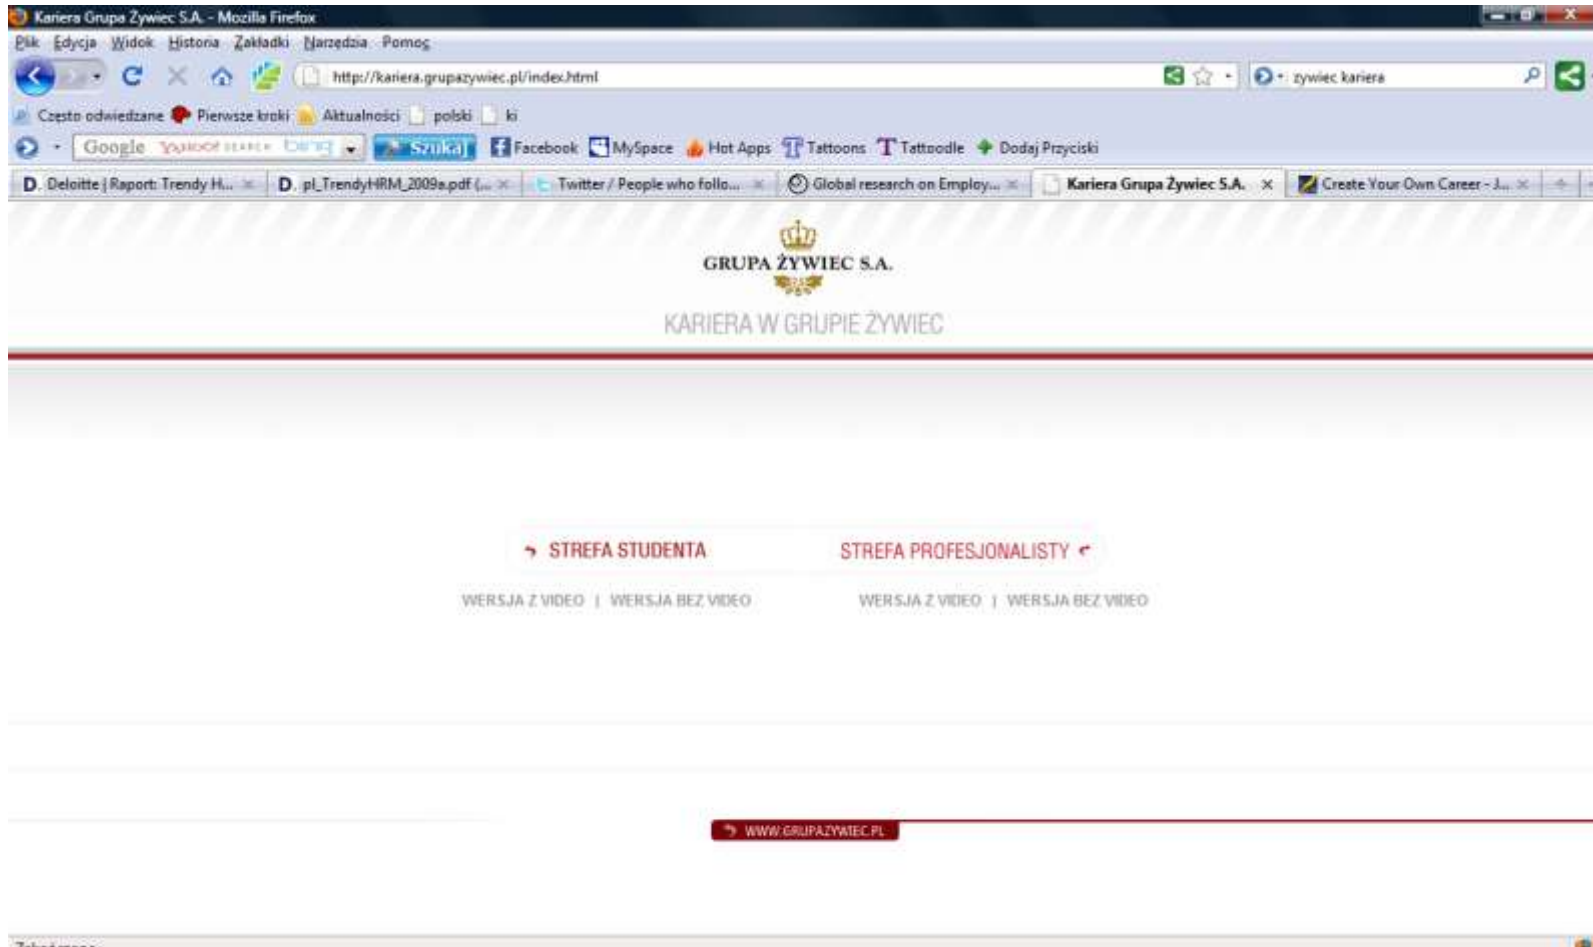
Kariera Grupa Żywiec S.A. - Mozilla Firefox

Plik Edycja Widok Historia Zakładki Narzędzia Pomoc

http://kariera.grupazywiec.pl/index.html

żywiec kariera

Często odwiedzane Pierwsze kroki Aktualności polski ki

Google YAHOO! SEARCH bing Szukaj Facebook MySpace Hot Apps Tattoons Tattoodle Dodaj Przyciski

D. Deloitte | Raport: Trendy H... D. pl_TrendyHRM_2009a.pdf (... Twitter / People who follo... Global research on Employ... Kariera Grupa Żywiec S.A. Create Your Own Career - J...

GRUPA ŻYWIEC S.A.

KARIERA W GRUPIE ŻYWIEC

STREFA STUDENTA

STREFA PROFESJONALISTY

WERSJA Z VIDEO | WERSJA BEZ VIDEO

WERSJA Z VIDEO | WERSJA BEZ VIDEO

WWW.GRUPAZYWIEC.PL

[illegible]